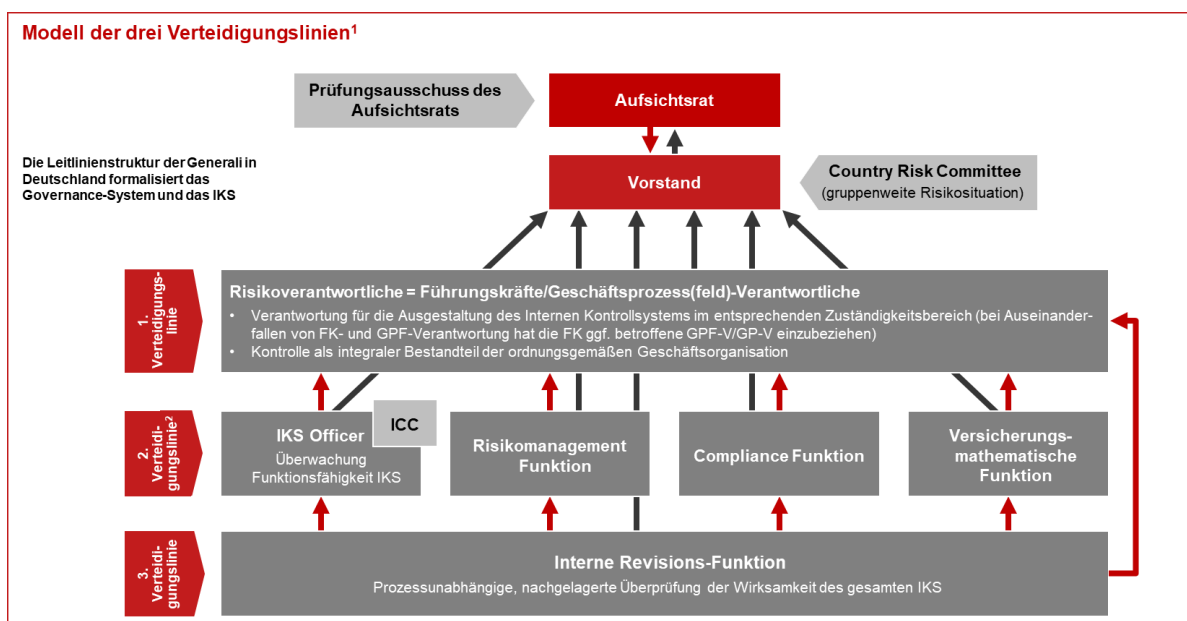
Modell der drei Verteidigungslinien¹

Prüfungsausschuss des Aufsichtsrats

Aufsichtsrat

Die Leitlinienstruktur der Generali in Deutschland formalisiert das Governance-System und das IKS

Vorstand

Country Risk Committee
(gruppenweite Risikosituation)

1. Verteidigungslinie

Risikoverantwortliche = Führungskräfte/Geschäftsprozess(feld)-Verantwortliche

• Verantwortung für die Ausgestaltung des Internen Kontrollsystems im entsprechenden Zuständigkeitsbereich (bei Auseinanderfallen von FK- und GPF-Verantwortung hat die FK ggf. betroffene GPF-V/GP-V einzubeziehen)
• Kontrolle als integraler Bestandteil der ordnungsgemäßen Geschäftsorganisation

2. Verteidigungslinie²

IKS Officer
Überwachung Funktionsfähigkeit IKS

ICC

Risikomanagement Funktion

Compliance Funktion

Versicherungsmathematische Funktion

3. Verteidigungslinie

Interne Revisions-Funktion
Prozessunabhängige, nachgelagerte Überprüfung der Wirksamkeit des gesamten IKS